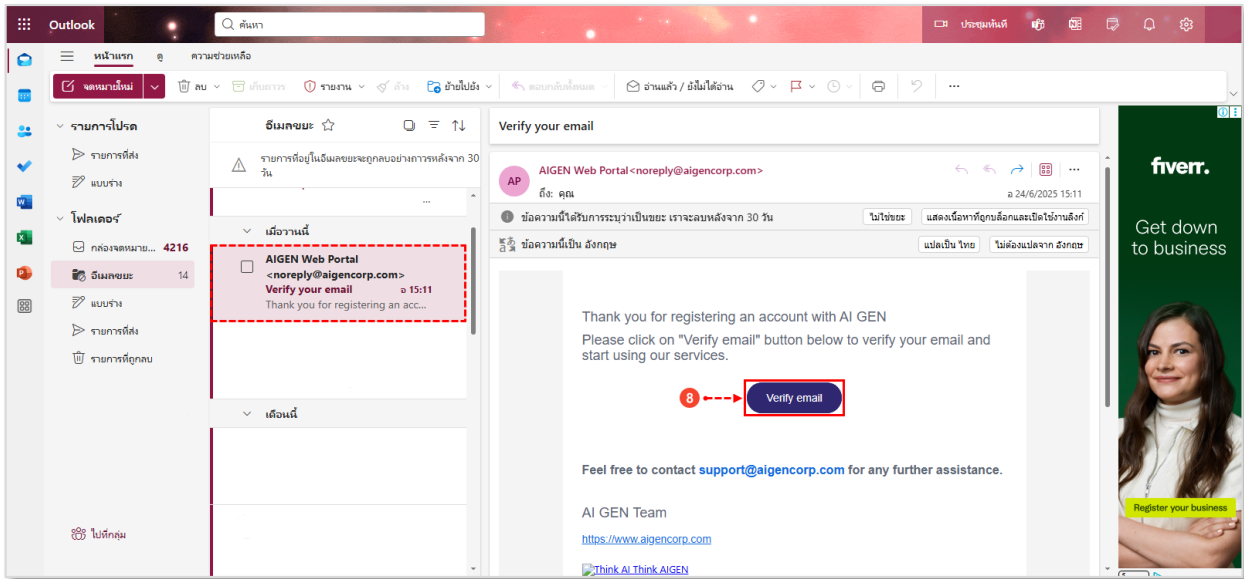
Outlook

ค้นหา

ประชุมทันที

หน้าแรก ดู ความช่วยเหลือ

จดหมายใหม่ ลบ เก็บถาวร รายงาน ล้าง ย้ายไปยัง ตอบกลับทั้งหมด อ่านแล้ว / ยังไม่ได้อ่าน ...

รายการโปรด
รายการที่ส่ง
แบบร่าง
โฟลเดอร์
กล่องจดหมาย... 4216
อีเมลขยะ 14
แบบร่าง
รายการที่ส่ง
รายการที่ถูกลบ
ไปที่กลุ่ม

อีเมลขยะ

รายการที่อยู่ในอีเมลขยะจะถูกลบอย่างถาวรหลังจาก 30 วัน

เมื่อวานนี้

AIGEN Web Portal <noreply@aigencorp.com>
Verify your email อ 15:11
Thank you for registering an acc...

เดือนนี้

Verify your email

AP AIGEN Web Portal<noreply@aigencorp.com>
ถึง: คุณ
อ 24/6/2025 15:11

ข้อความนี้ได้รับการระบุว่าเป็นขยะ เราจะลบหลังจาก 30 วัน ไม่ใช่ขยะ แสดงเนื้อหาที่ถูกบล็อกและเปิดใช้งานลิงก์

ข้อความนี้เป็น อังกฤษ แปลเป็น ไทย ไม่ต้องแปลจาก อังกฤษ

Thank you for registering an account with AI GEN
Please click on "Verify email" button below to verify your email and start using our services.

8

Verify email

Feel free to contact support@aigencorp.com for any further assistance.

AI GEN Team

https://www.aigencorp.com

Think AI Think AIGEN

fiverr.
Get down to business
Register your business